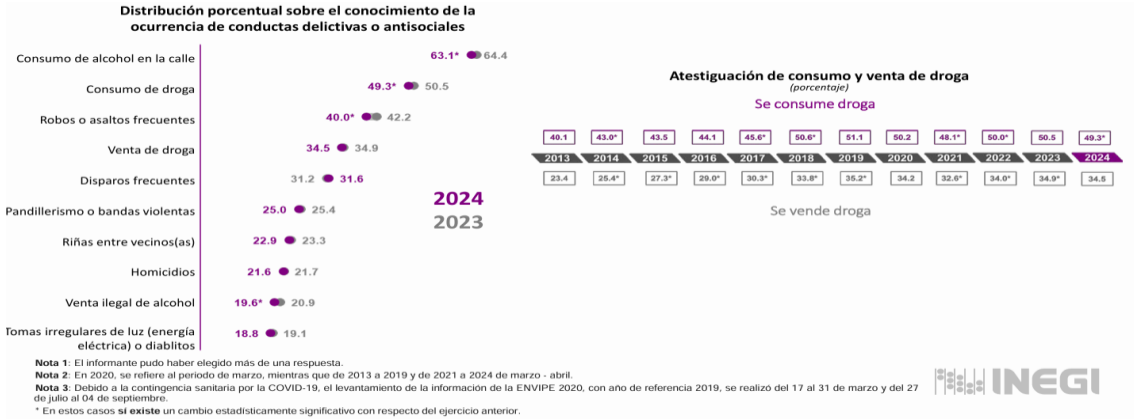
Distribución porcentual sobre el conocimiento de la ocurrencia de conductas delictivas o antisociales

| | 2024 | 2023 |
|---|---|---|
| Consumo de alcohol en la calle | 63.1* | 64.4 |
| Consumo de droga | 49.3* | 50.5 |
| Robos o asaltos frecuentes | 40.0* | 42.2 |
| Venta de droga | 34.5 | 34.9 |
| Disparos frecuentes | 31.6 | 31.2 |
| Pandillerismo o bandas violentas | 25.0 | 25.4 |
| Riñas entre vecinos(as) | 22.9 | 23.3 |
| Homicidios | 21.6 | 21.7 |
| Venta ilegal de alcohol | 19.6* | 20.9 |
| Tomas irregulares de luz (energía eléctrica) o diablitos | 18.8 | 19.1 |

2024
2023

Atestiguación de consumo y venta de droga
(porcentaje)

Se consume droga

| | 2013 | 2014 | 2015 | 2016 | 2017 | 2018 | 2019 | 2020 | 2021 | 2022 | 2023 | 2024 |
|---|---|---|---|---|---|---|---|---|---|---|---|---|
| Se consume droga | 40.1 | 43.0* | 43.5 | 44.1 | 45.6* | 50.6* | 51.1 | 50.2 | 48.1* | 50.0* | 50.5 | 49.3* |
| Se vende droga | 23.4 | 25.4* | 27.3* | 29.0* | 30.3* | 33.8* | 35.2* | 34.2 | 32.6* | 34.0* | 34.9* | 34.5 |

Se vende droga

Nota 1: El informante pudo haber elegido más de una respuesta.
Nota 2: En 2020, se refiere al periodo de marzo, mientras que de 2013 a 2019 y de 2021 a 2024 de marzo - abril.
Nota 3: Debido a la contingencia sanitaria por la COVID-19, el levantamiento de la información de la ENVIPE 2020, con año de referencia 2019, se realizó del 17 al 31 de marzo y del 27 de julio al 04 de septiembre.
* En estos casos sí existe un cambio estadísticamente significativo con respecto del ejercicio anterior.

INEGI